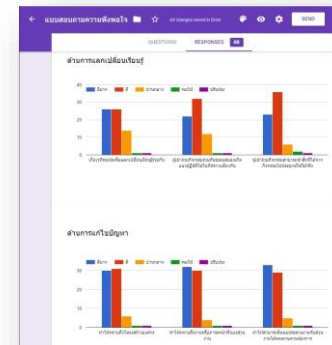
← แบบสอบถามความพึงพอใจ All changes saved in Drive SEND

QUESTIONS RESPONSES 48

ด้านการแลกเปลี่ยนเรียนรู้

ดีมาก ดี ปานกลาง พอใช้ ปรับปรุง

40
30
20
10
0

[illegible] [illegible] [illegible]

ด้านการแก้ไขปัญหา

ดีมาก ดี ปานกลาง พอใช้ ปรับปรุง

40
30
20
10
0

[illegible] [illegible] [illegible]